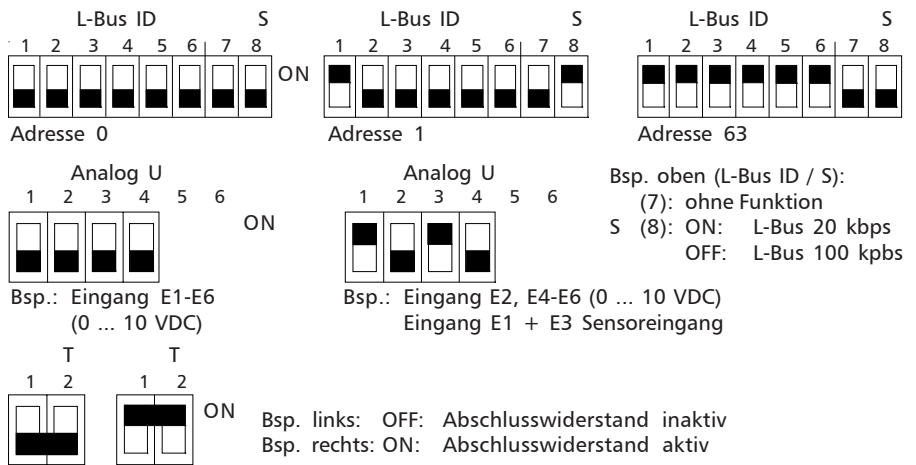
L-Bus ID S
1 2 3 4 5 6 7 8
ON
Adresse 0

L-Bus ID S
1 2 3 4 5 6 7 8
Adresse 1

L-Bus ID S
1 2 3 4 5 6 7 8
Adresse 63

Analog U
1 2 3 4 5 6
ON
Bsp.: Eingang E1-E6 (0 ... 10 VDC)

Analog U
1 2 3 4 5 6
Bsp.: Eingang E2, E4-E6 (0 ... 10 VDC)
Eingang E1 + E3 Sensoreingang

Bsp. oben (L-Bus ID / S):
(7): ohne Funktion
S (8): ON: L-Bus 20 kbps
OFF: L-Bus 100 kpbs

T
1 2

T
1 2
ON

Bsp. links: OFF: Abschlusswiderstand inaktiv
Bsp. rechts: ON: Abschlusswiderstand aktiv